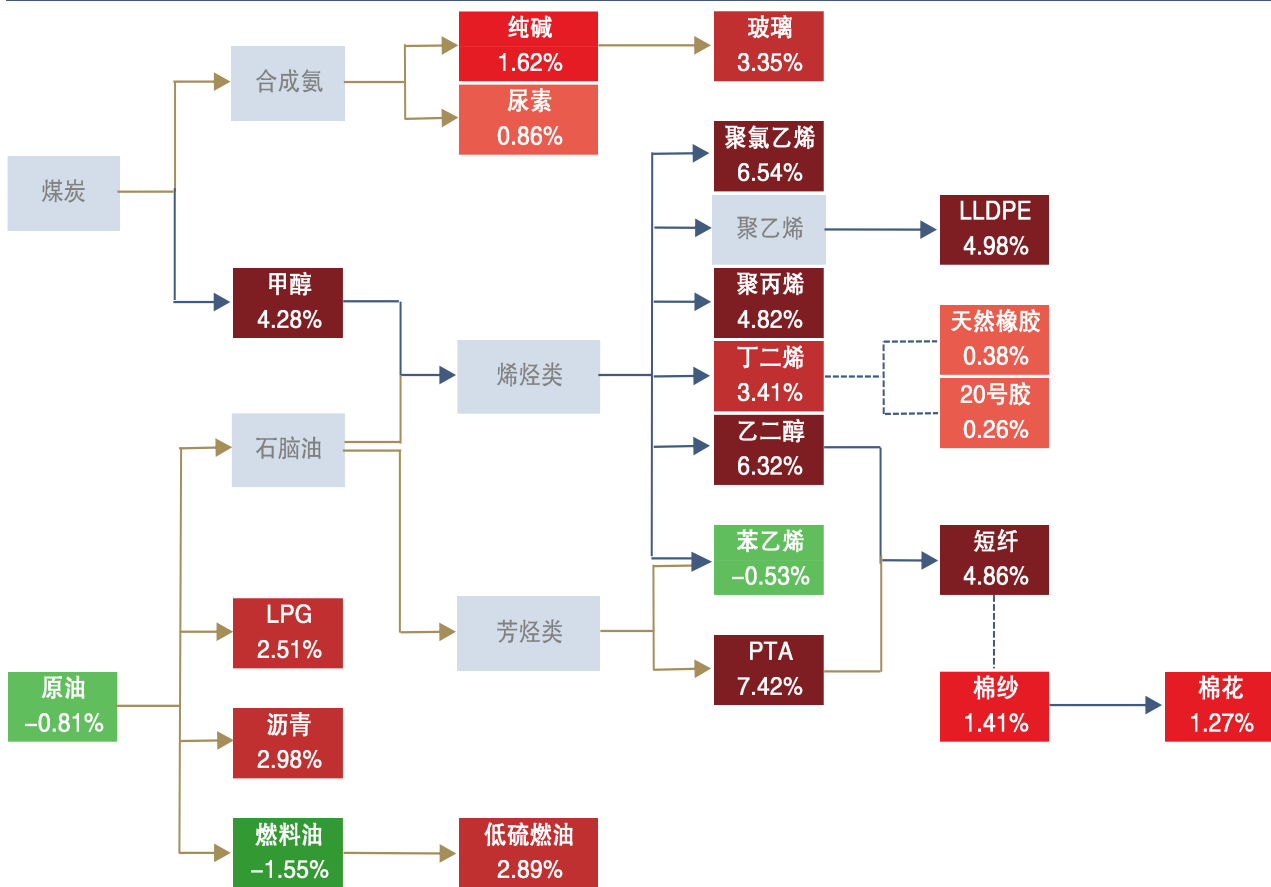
纯碱
1.62%

玻璃
3.35%

合成氨

尿素
0.86%

煤炭

聚氯乙烯
6.54%

聚乙烯

LLDPE
4.98%

甲醇
4.28%

聚丙烯
4.82%

天然橡胶
0.38%

烯烃类

丁二烯
3.41%

20号胶
0.26%

石脑油

乙二醇
6.32%

苯乙烯
−0.53%

短纤
4.86%

LPG
2.51%

芳烃类

PTA
7.42%

原油
−0.81%

棉纱
1.41%

棉花
1.27%

沥青
2.98%

燃料油
−1.55%

低硫燃油
2.89%